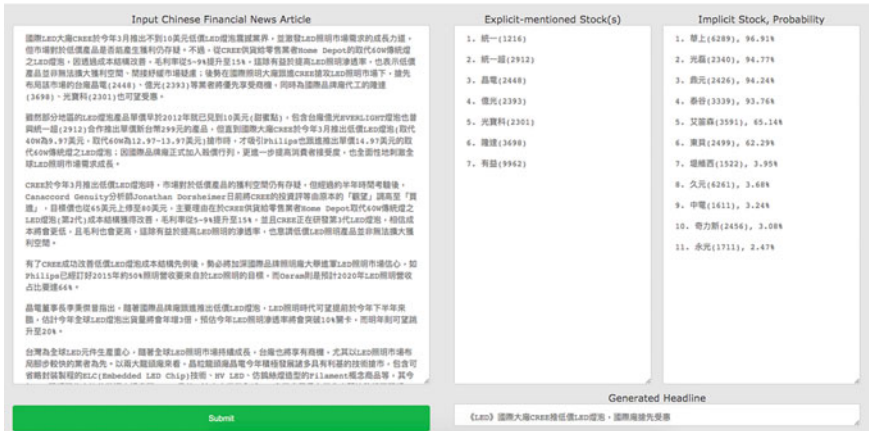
Input Chinese Financial News Article

國際LED大廠CREE於今年3月推出不到10美元低價LED燈泡震撼業界，並宣稱LED照明市場需求的成長力道，但市場對於低價產品是否能產生獲利仍存疑。不過，從CREE供貨給零售業者Home Depot的取代60W傳統燈之LED燈泡，因透過成本結構改善，毛利率從5~9%提升至15%，這將有益於提高LED照明滲透率，也表示低價產品並非無法擁大獲利空間，間接舒緩市場疑慮；後勢在國際照明大廠談進CREE搶攻LED照明市場下，證先布局該市場的台廠晶電(2448)、億光(2393)等業者將優先享受商機，同時為國際品牌廠代工的隆達(3698)、光寶科(2301)也可望受惠。

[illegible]

CREE於今年3月推出低價LED燈泡時，市場對於低價產品的獲利空間仍有存疑，但經過約半年時間考驗後，Canaccord Genuity分析師Jonathan Dorsheimer日前將CREE的投資評等由原本的「觀望」調高至「買進」，目標價也從65美元上修至80美元，主要理由在於CREE供貨給零售業者Home Depot取代60W傳統燈之LED燈泡(第2代)成本結構獲得改善，毛利率從5~9%提升至15%，並且CREE正在研發第3代LED燈泡，相信成本將會更低，且毛利也會更高，這除有益於提高LED照明的滲透率，也意謂低價LED照明產品並非無法擴大獲利空間。

有了CREE成功改善低價LED燈泡成本結構先例後，勢必將加深國際品牌照明廠大舉進軍LED照明市場信心，如Philips已經訂好2015年約50%照明營收要來自於LED照明的目標，而Osram則是預計2020年LED照明營收占比要達66%。

晶電董事長李秉傑曾指出，隨著國際品牌廠競推出低價LED燈泡，LED照明時代可望提前於今年下半年來臨，估計今年全球LED燈泡出貨量將會年增3倍，預估今年LED照明滲透率將會突破10%關卡，而明年則可望跳升至20%。

台灣為全球LED元件生產重心，隨著全球LED照明市場持續成長，台廠也將享有商機，尤其以LED照明市場布局部參較快的業者為先，以國大龍頭廠來看，晶粒龍頭廠晶電今年積極發展諸多具有利基的技術能力，包含可省略封裝製程的ELC(Embedded LED Chip)技術、HV LED、仿鎢絲燈造型的Filament概念商品等，其今

Submit

Explicit-mentioned Stock(s)

1. 統一(1216)
2. 統一超(2912)
3. 晶電(2448)
4. 億光(2393)
5. 光寶科(2301)
6. 隆達(3698)
7. 有益(9962)

Implicit Stock, Probability

1. 華上(6289), 96.91%
2. 光磊(2340), 94.77%
3. 鼎元(2426), 94.24%
4. 泰谷(3339), 93.76%
5. 艾笛森(3591), 65.14%
6. 東貝(2499), 62.29%
7. 燦峰西(1522), 3.95%
8. 久元(6261), 3.68%
9. 中電(1611), 3.24%
10. 奇力新(2456), 3.08%
11. 永光(1711), 2.47%

Generated Headline

《LED》國際大廠CREE推低價LED燈泡，國際廠搶先受惠